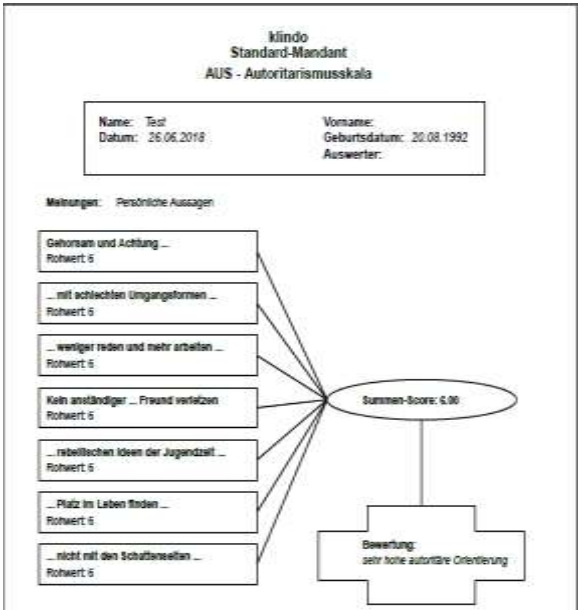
klindo
Standard-Mandant
AUS - Autoritarismusskala

Name: Test
Datum: 26.06.2018

Vorname:
Geburtsdatum: 20.08.1992
Auswerter:

Meinungen: Persönliche Aussagen

Gehorsam und Achtung ...
Rohwert 6

... mit schlechten Umgangsformen ...
Rohwert 6

... weniger reden und mehr arbeiten ...
Rohwert 6

Kein anständiger ... Freund verletzen
Rohwert 6

... rebellischen Ideen der Jugendzeit ...
Rohwert 6

... Platz im Leben finden ...
Rohwert 6

... nicht mit den Schattenseiten ...
Rohwert 6

Summen-Score: 6.00

Bewertung:
sehr hohe autoritäre Orientierung